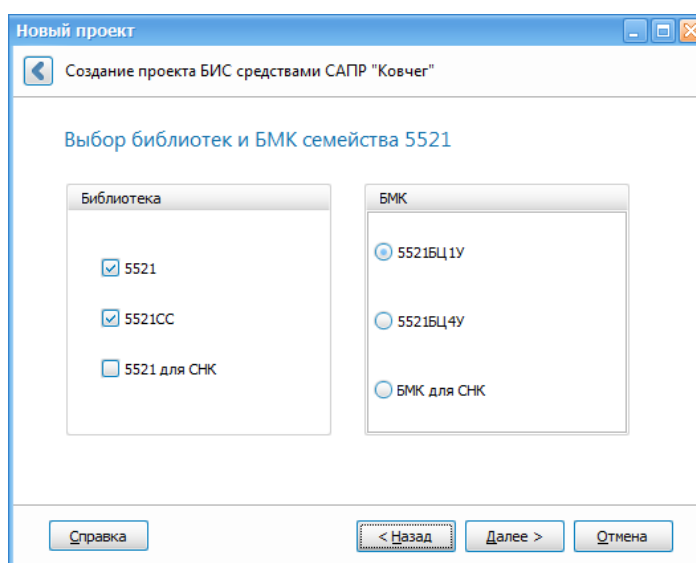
Новый проект

Создание проекта БИС средствами САПР "Ковчег"

Выбор библиотек и БМК семейства 5521

Библиотека

5521

5521СС

5521 для СНК

БМК

5521БЦ1У

5521БЦ4У

БМК для СНК

Справка

< Назад

Далее >

Отмена